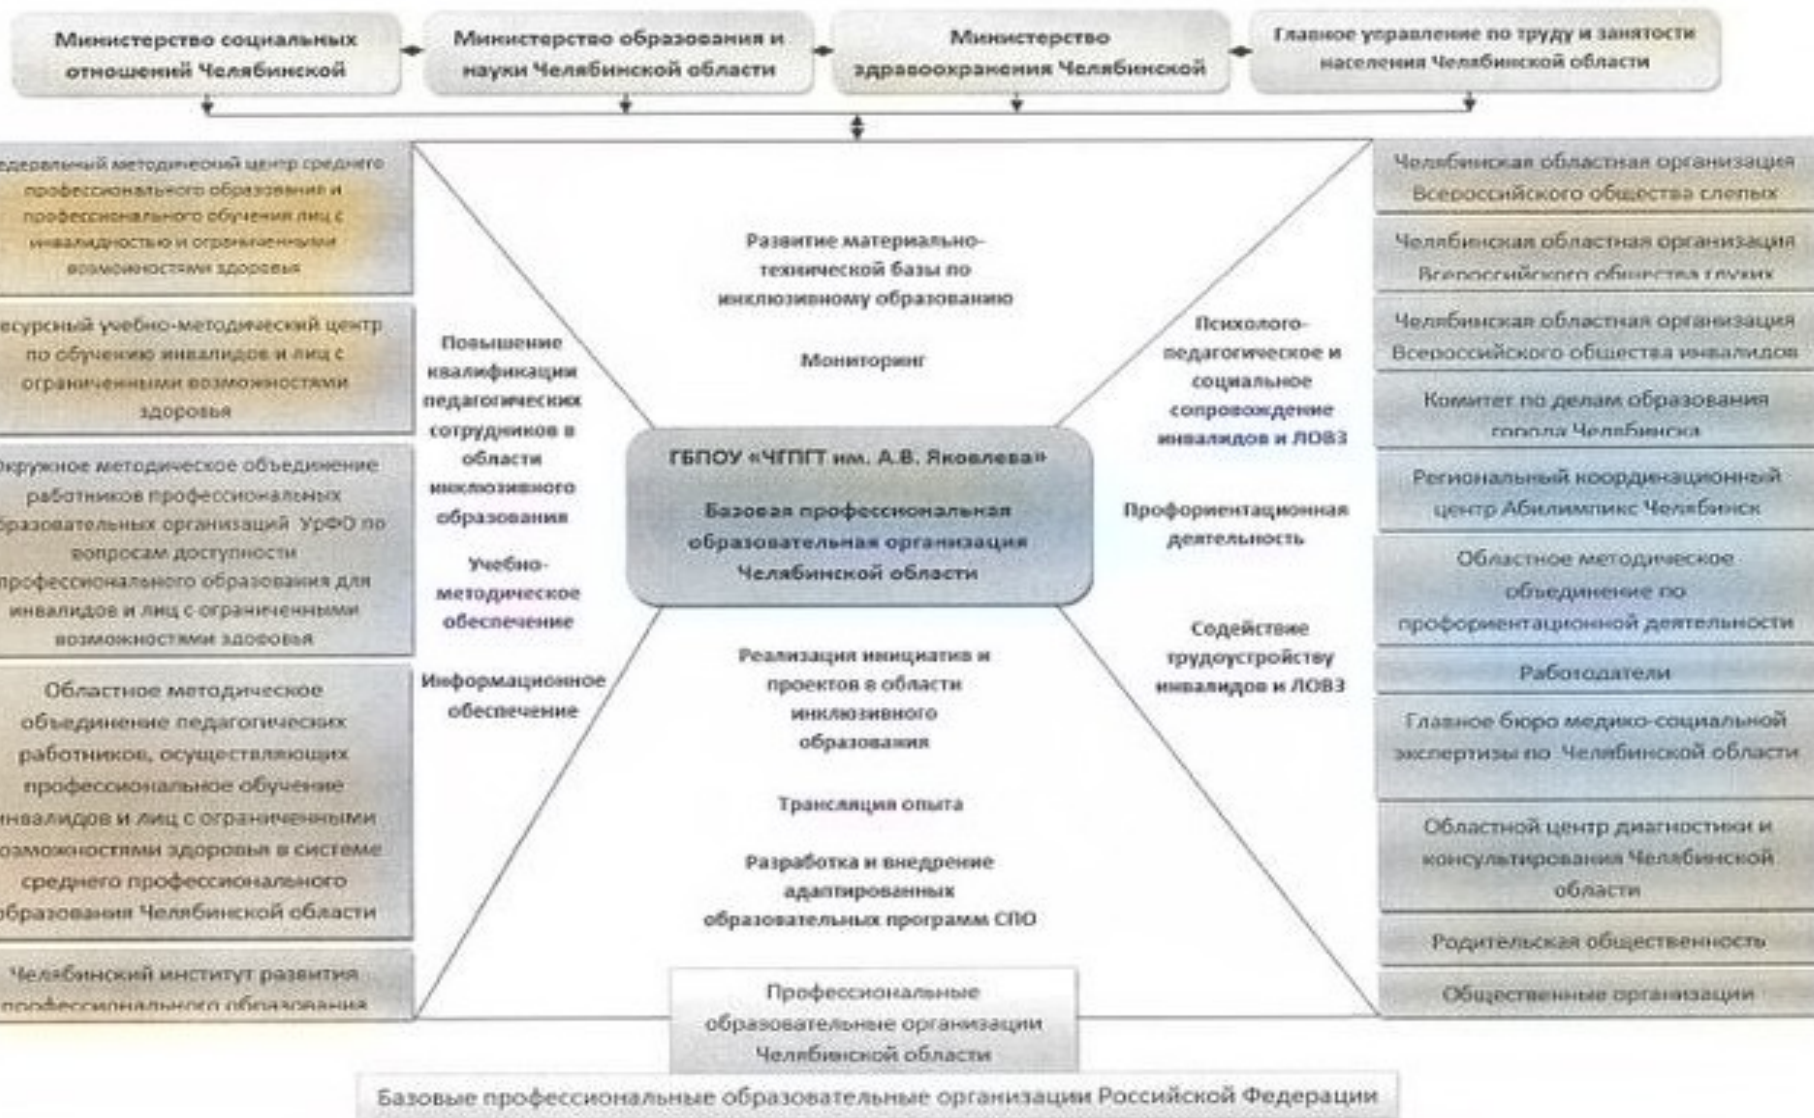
Министерство социальных отношений Челябинской

Министерство образования и науки Челябинской области

Министерство здравоохранения Челябинской

Главное управление по труду и занятости населения Челябинской области

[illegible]едеральный методический центр среднего профессионального образования и профессионального обучения лиц с инвалидностью и ограниченными возможностями здоровья

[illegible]есурсный учебно-методический центр по обучению инвалидов и лиц с ограниченными возможностями здоровья

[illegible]кружное методическое объединение работников профессиональных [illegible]бразовательных организаций УрФО по вопросам доступности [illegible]профессионального образования для инвалидов и лиц с ограниченными возможностями здоровья

Областное методическое объединение педагогических работников, осуществляющих профессиональное обучение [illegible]нвалидов и лиц с ограниченными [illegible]озможностями здоровья в системе среднего профессионального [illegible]бразования Челябинской области

Челябинский институт развития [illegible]

Развитие материально-технической базы по инклюзивному образованию

Мониторинг

Повышение квалификации педагогических сотрудников в области инклюзивного образования

Учебно-методическое обеспечение

Информационное обеспечение

Психолого-педагогическое и социальное сопровождение инвалидов и ЛОВЗ

Профориентационная деятельность

Содействие трудоустройству инвалидов и ЛОВЗ

ГБПОУ «ЧГПГТ им. А.В. Яковлева»

Базовая профессиональная образовательная организация Челябинской области

Реализация инициатив и проектов в области инклюзивного образования

Трансляция опыта

Разработка и внедрение адаптированных образовательных программ СПО

Челябинская областная организация Всероссийского общества слепых

Челябинская областная организация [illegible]

Челябинская областная организация Всероссийского общества инвалидов

Комитет по делам образования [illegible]

Региональный координационный центр Абилимпикс Челябинск

Областное методическое объединение по профориентационной деятельности

Работодатели

Главное бюро медико-социальной экспертизы по Челябинской области

Областной центр диагностики и консультирования Челябинской области

Родительская общественность

Общественные организации

Профессиональные образовательные организации Челябинской области

Базовые профессиональные образовательные организации Российской Федерации